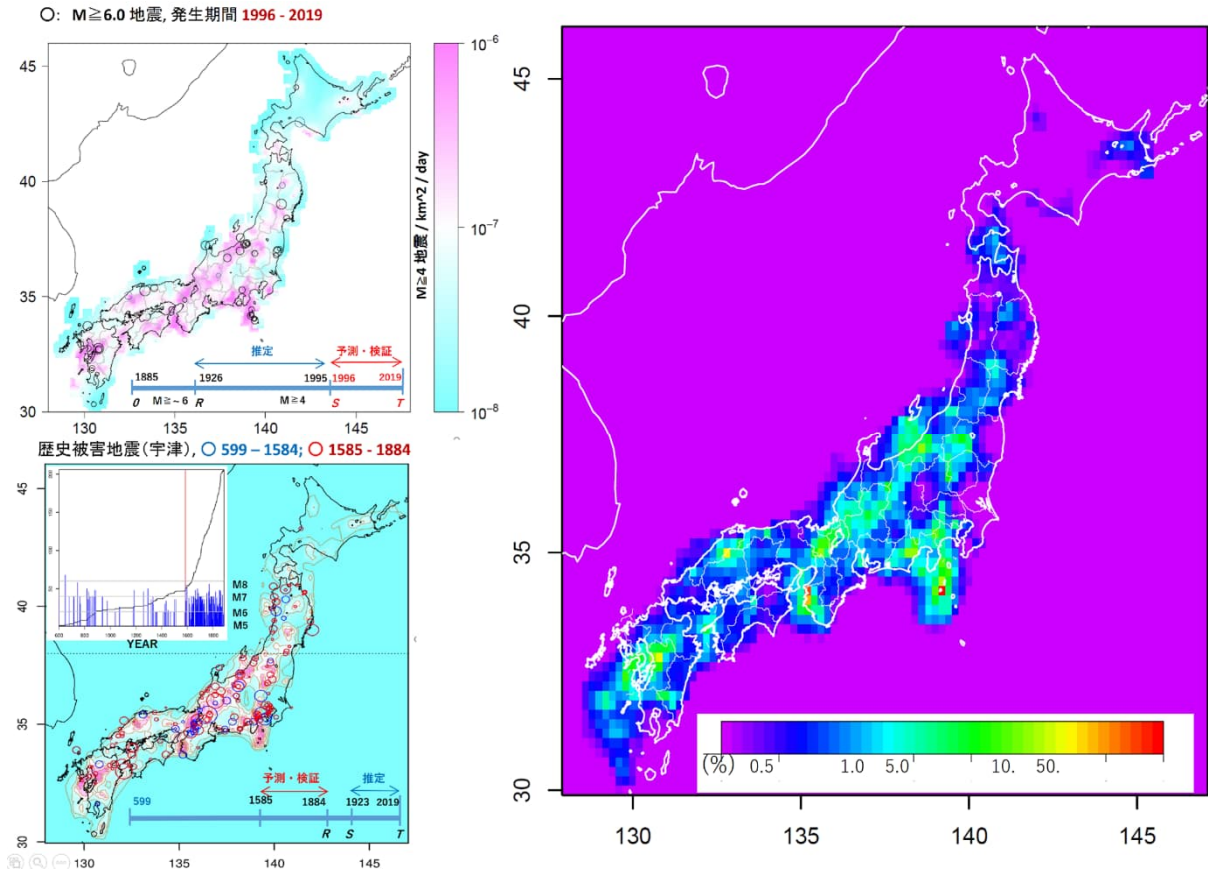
○: M≧6.0 地震, 発生期間 1996 - 2019

45
40
35
30
130
135
140
145

推定
予測・検証
1885
1926
1995
1996
2019
0
M≧~6
R
M≧4
S
T

$10^{-6}$
$10^{-7}$
$10^{-8}$
M≧4 地震 / km^2 / day

歴史被害地震(宇津), ○ 599 – 1584; ○ 1585 - 1884

M8
M7
M6
M5
YEAR

45
40
35
30
130
135
140
145

予測・検証
推定
599
1585
1884
1923
2019
R
S
T

45
40
35
30
130
135
140
145

(%) 0.5 1.0 5.0 10. 50.